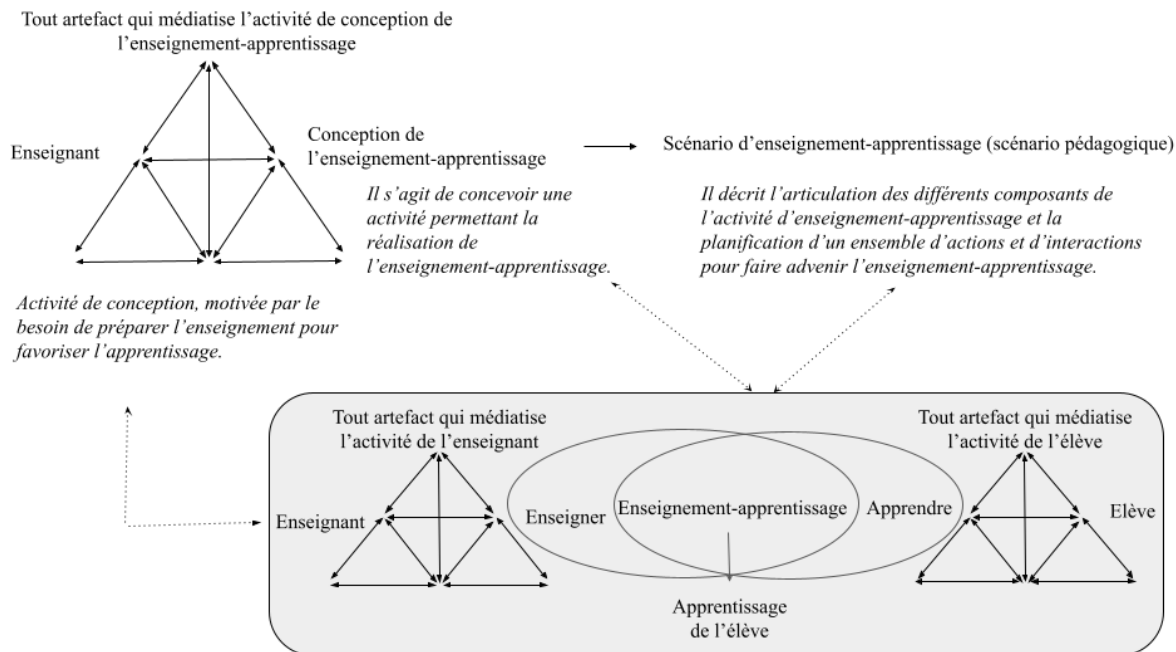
Tout artefact qui médiatise l'activité de conception de l'enseignement-apprentissage

Enseignant

Conception de l'enseignement-apprentissage

Scénario d'enseignement-apprentissage (scénario pédagogique)

Il s'agit de concevoir une activité permettant la réalisation de l'enseignement-apprentissage.

Il décrit l'articulation des différents composants de l'activité d'enseignement-apprentissage et la planification d'un ensemble d'actions et d'interactions pour faire advenir l'enseignement-apprentissage.

Activité de conception, motivée par le besoin de préparer l'enseignement pour favoriser l'apprentissage.

Tout artefact qui médiatise l'activité de l'enseignant

Enseignant

Enseigner

Enseignement-apprentissage

Apprendre

Tout artefact qui médiatise l'activité de l'élève

Elève

Apprentissage de l'élève